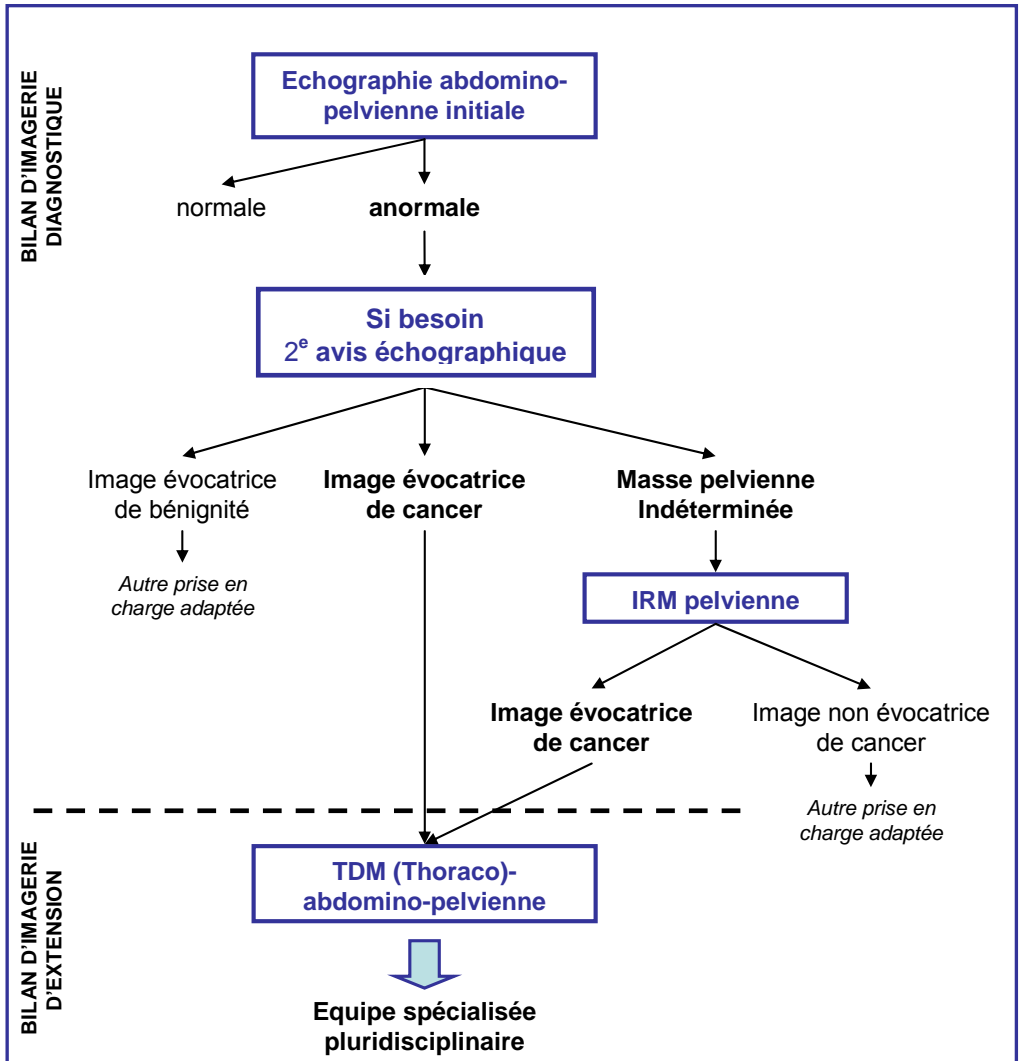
BILAN D'IMAGERIE DIAGNOSTIQUE

Echographie abdomino-pelvienne initiale

normale

anormale

Si besoin
2$^{e}$ avis échographique

Image évocatrice de bénignité

Autre prise en charge adaptée

Image évocatrice de cancer

Masse pelvienne Indéterminée

IRM pelvienne

Image évocatrice de cancer

Image non évocatrice de cancer

Autre prise en charge adaptée

BILAN D'IMAGERIE D'EXTENSION

TDM (Thoraco)-abdomino-pelvienne

Equipe spécialisée pluridisciplinaire